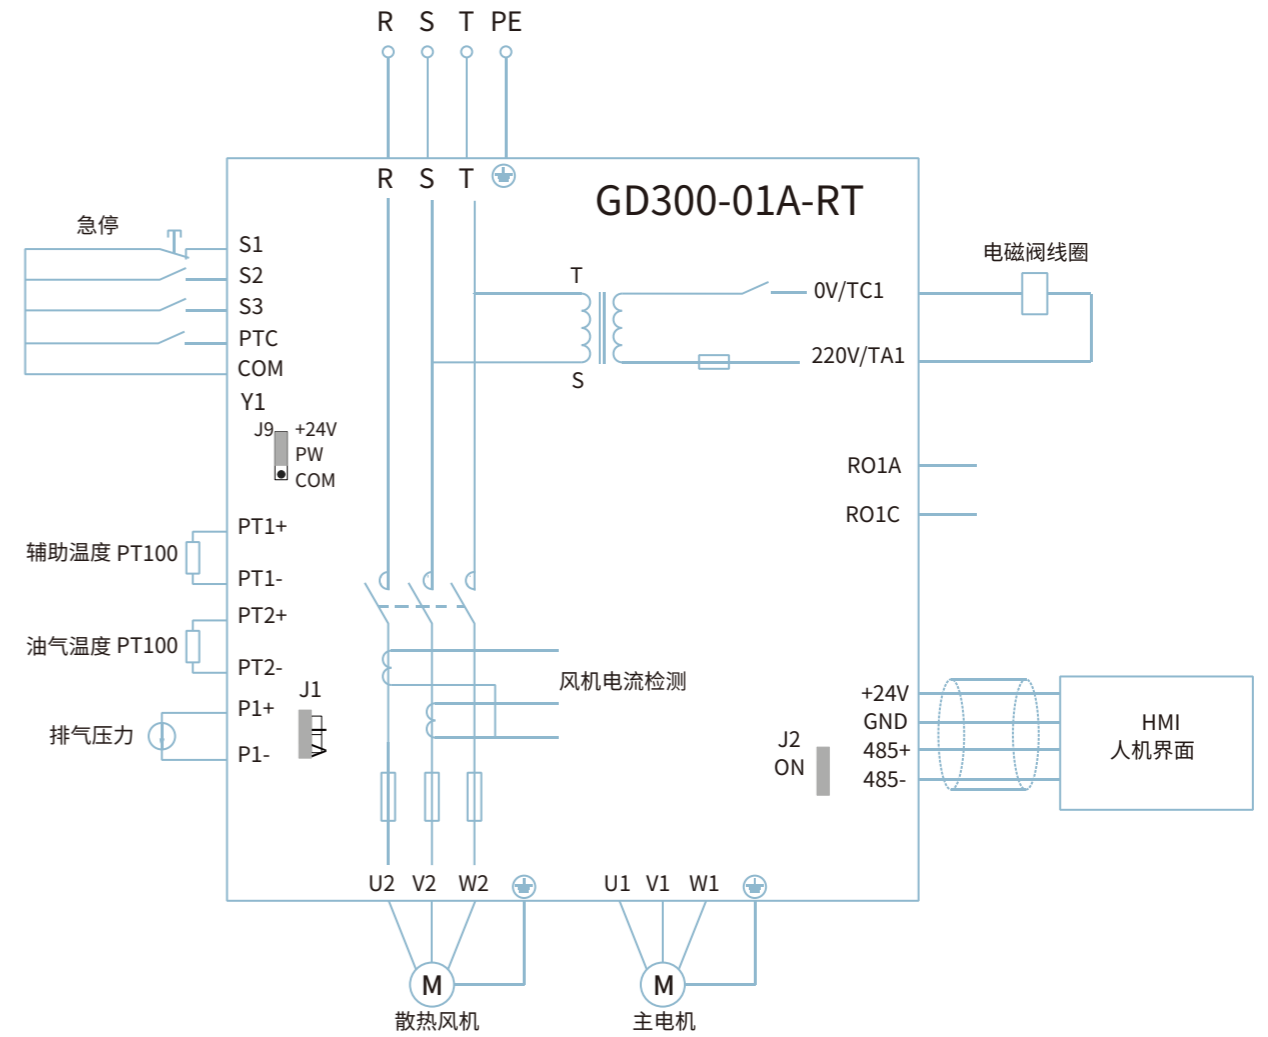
R S T PE

R S T

GD300-01A-RT

急停

S1
S2
S3
PTC
COM
Y1

J9 +24V
PW
COM

T
S

0V/TC1
220V/TA1

电磁阀线圈

RO1A
RO1C

辅助温度 PT100
PT1+
PT1-

油气温度 PT100
PT2+
PT2-

排气压力
P1+
P1-
J1

风机电流检测

+24V
GND
485+
485-

J2
ON

HMI
人机界面

U2 V2 W2
U1 V1 W1

M
散热风机

M
主电机